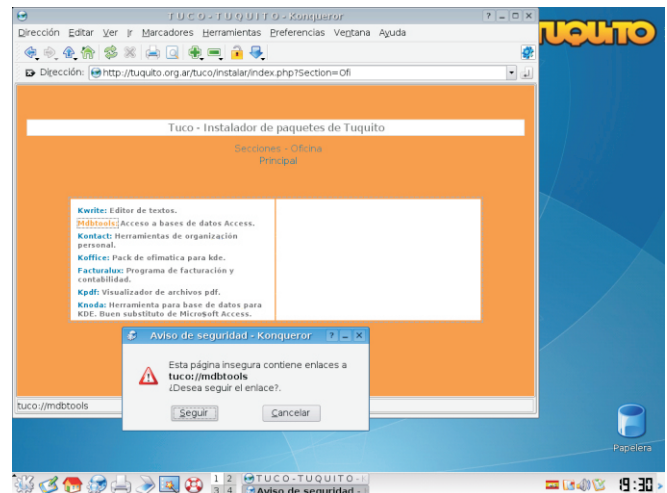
TUCO - TUQUITO - Konqueror
? _ □ ×
Dirección Editar Ver Ir Marcadores Herramientas Preferencias Ventana Ayuda
Dirección: http://tuquito.org.ar/tuco/instalar/index.php?Section=Ofi

TUQUITO

Tuco - Instalador de paquetes de Tuquito

Secciones - Oficina
Principal

Kwrite: Editor de textos.
Mdbtools: Acceso a bases de datos Access.
Kontact: Herramientas de organización personal.
Koffice: Pack de ofimatica para kde.
Facturalux: Programa de facturación y contabilidad.
Kpdf: Visualizador de archivos pdf.
Knoda: Herramienta para base de datos para KDE. Buen substituto de Micro$oft Access.

Aviso de seguridad - Konqueror
? _ ×
Esta página insegura contiene enlaces a
tuco://mdbtools
¿Desea seguir el enlace?.
Seguir
Cancelar

tuco://mdbtools

Papelera

1 2
3 4
TUCO - TUQUITO - I
Aviso de seguridad -
19:30